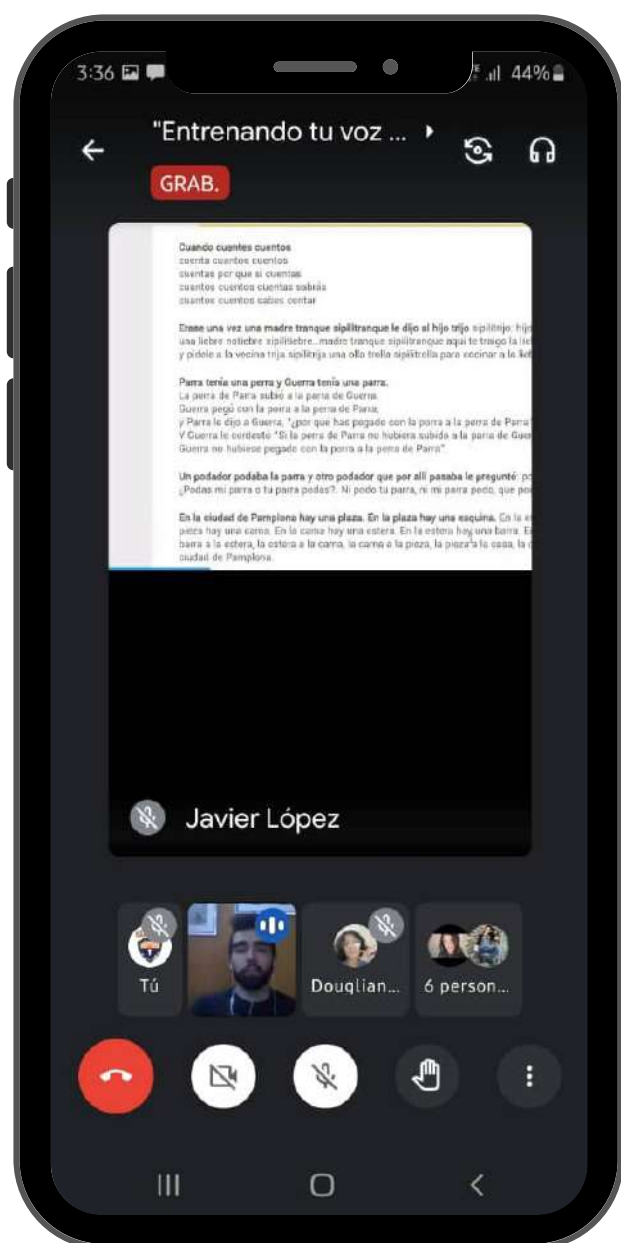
3:36 44%

"Entrenando tu voz ...

GRAB.

Cuando cuentes cuentos
cuenta cuantos cuentos
cuentas por que si cuentas
cuantos cuentos cuentas sabrás
cuantos cuentos sabes contar

Erase una vez una madre tranque sipilitranque le dijo al hijo trijo sipilitrijo: hijo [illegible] una liebre notiebre sipilitiebre...madre tranque sipilitranque aquí te traigo la lie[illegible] y pídele a la vecina trija sipilitrija una olla trella sipilitrella para cocinar a la lie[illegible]

Parra tenía una perra y Guerra tenía una parra.
La perra de Parra subió a la parra de Guerra.
Guerra pegó con la porra a la perra de Parra,
y Parra le dijo a Guerra, "¿por qué has pegado con la porra a la perra de Parra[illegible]
Y Guerra le contestó "Si la perra de Parra no hubiera subido a la parra de Gue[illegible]
Guerra no hubiese pegado con la porra a la perra de Parra"

Un podador podaba la parra y otro podador que por allí pasaba le preguntó: po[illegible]
¿Podas mi parra o tu parra podas?. Ni podo tu parra, ni mi parra podo, que po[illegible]

En la ciudad de Pamplona hay una plaza. En la plaza hay una esquina. En la e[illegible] pieza hay una cama. En la cama hay una estera. En la estera hay una barra. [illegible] barra a la estera, la estera a la cama, la cama a la pieza, la pieza a la casa, la c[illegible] ciudad de Pamplona.

Javier López

Tú

Douqlian...

6 person...